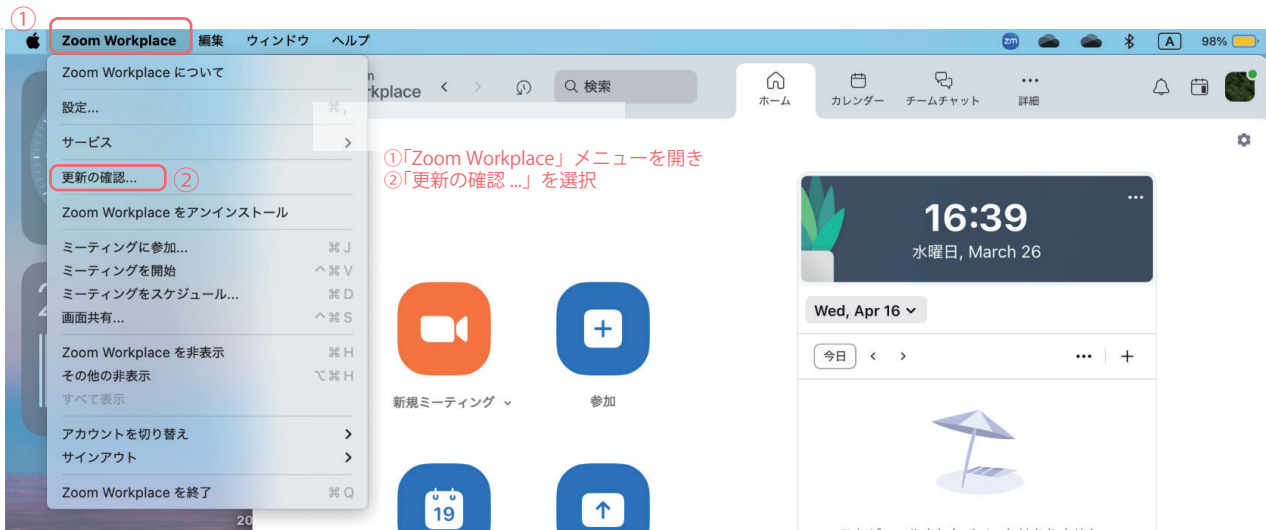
①
Zoom Workplace　編集　ウィンドウ　ヘルプ
zm　A　98%

Zoom Workplace について
設定...　⌘,
サービス　>
更新の確認...　②
Zoom Workplace をアンインストール
ミーティングに参加...　⌘J
ミーティングを開始　^⌘V
ミーティングをスケジュール...　⌘D
画面共有...　^⌘S
Zoom Workplace を非表示　⌘H
その他の非表示　⌥⌘H
すべて表示
アカウントを切り替え　>
サインアウト　>
Zoom Workplace を終了　⌘Q

n
rkplace　<　>　検索
ホーム　カレンダー　チームチャット　詳細

①「Zoom Workplace」メニューを開き
②「更新の確認 ...」を選択

16:39
水曜日, March 26
Wed, Apr 16
今日　<　>　...　+

新規ミーティング　参加
19
2
20
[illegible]